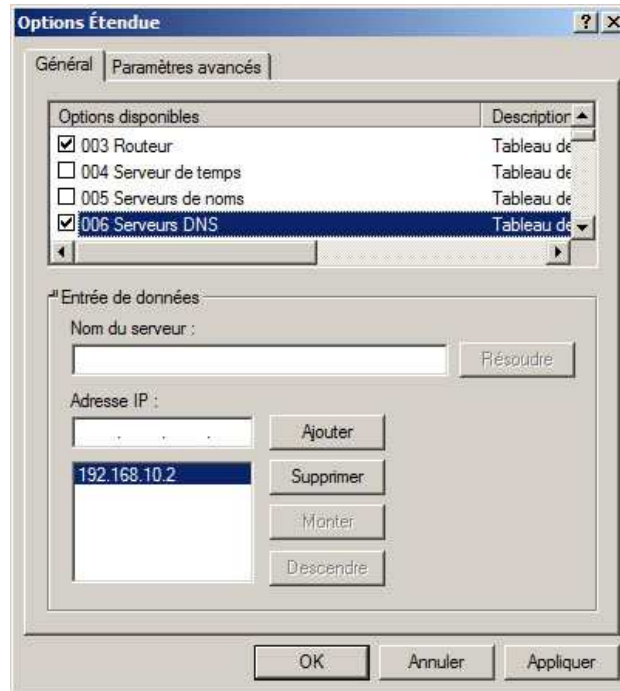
Options Étendue

?

Général | Paramètres avancés

| Options disponibles | Description |
|---|---|
| ☑ 003 Routeur | Tableau de |
| ☐ 004 Serveur de temps | Tableau de |
| ☐ 005 Serveurs de noms | Tableau de |
| ☑ 006 Serveurs DNS | Tableau de |

Entrée de données

Nom du serveur :

Résoudre

Adresse IP :

. . .

Ajouter

192.168.10.2

Supprimer

Monter

Descendre

OK

Annuler

Appliquer